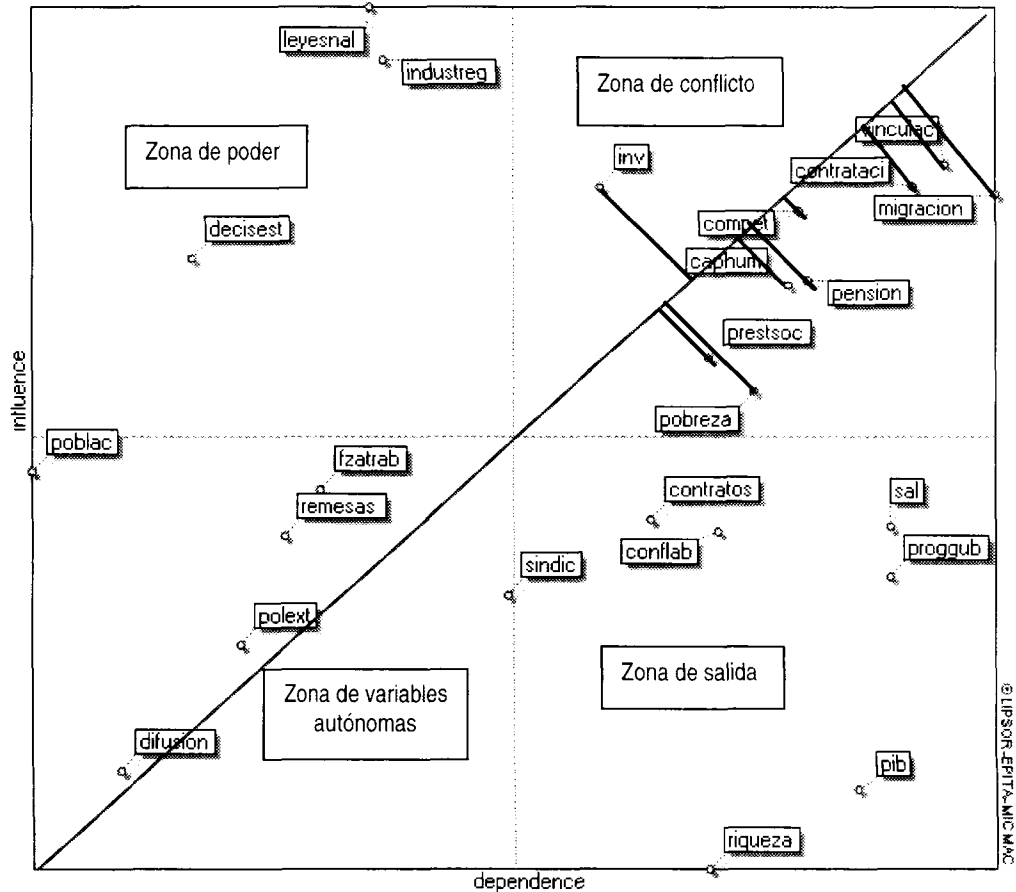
leyesnal
industreg
Zona de conflicto
Zona de poder
vinculac
inv
contrataci
migracion
compet
decisest
caphum
pension
prestsoc
influence
pobreza
poblac
fzatrab
contratos
sal
remesas
conflab
proggub
sindic
polext
Zona de salida
Zona de variables autónomas
© LIPSOR-EPITA-MICMAC
difusion
pib
riqueza
dependence